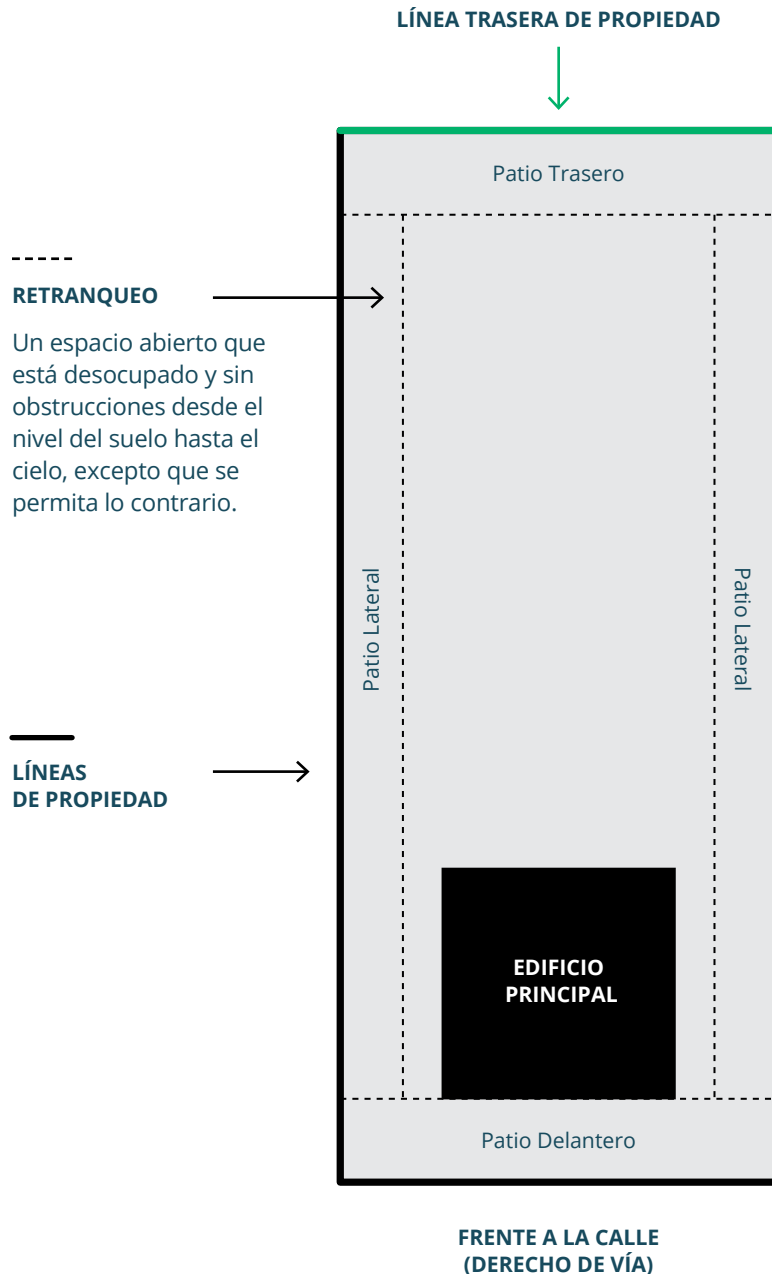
LÍNEA TRASERA DE PROPIEDAD

Patio Trasero

RETRANQUEO

Un espacio abierto que está desocupado y sin obstrucciones desde el nivel del suelo hasta el cielo, excepto que se permita lo contrario.

Patio Lateral

Patio Lateral

LÍNEAS DE PROPIEDAD

EDIFICIO PRINCIPAL

Patio Delantero

FRENTE A LA CALLE (DERECHO DE VÍA)